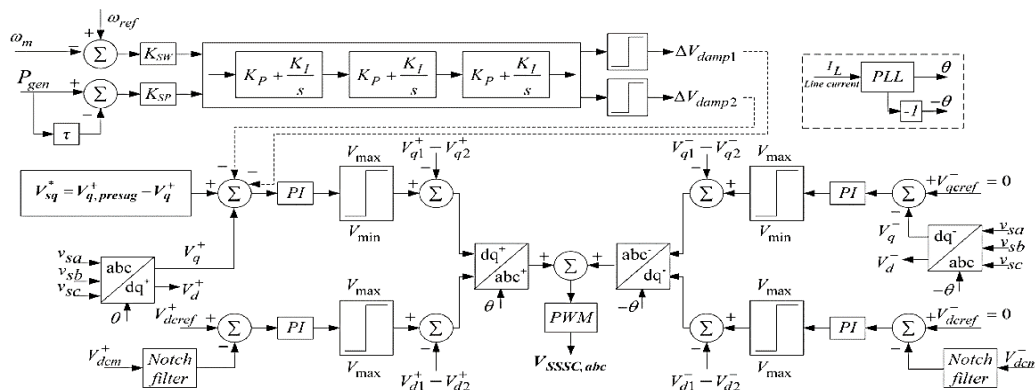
$\omega_{ref}$
$\omega_m$
+
−
$\Sigma$
$K_{SW}$
$P_{gen}$
+
$\Sigma$
−
$K_{SP}$
$\tau$
$K_P + \frac{K_I}{s}$
$K_P + \frac{K_I}{s}$
$K_P + \frac{K_I}{s}$
$\Delta V_{damp1}$
$\Delta V_{damp2}$
$I_L$
Line current
PLL
$\theta$
-1
$-\theta$
$V_{sq}^* = V_{q,presag}^+ - V_q^+$
+
−
−
$\Sigma$
$PI$
$V_{max}$
$V_{min}$
$V_{q1}^+ - V_{q2}^+$
+
−
$\Sigma$
$V_{q1}^- - V_{q2}^-$
−
+
$\Sigma$
$V_{max}$
$V_{min}$
$PI$
$\Sigma$
+
$V_{qcref}^- = 0$
$V_q^-$
$v_{sa}$
$v_{sb}$
$v_{sc}$
abc
dq$^+$
$V_q^+$
$V_d^+$
$0$
dq$^+$
abc$^+$
$\theta$
+
$\Sigma$
+
abc$^-$
dq$^-$
$-\theta$
PWM
$V_{SSSC,abc}$
dq$^-$
abc
$v_{sa}$
$v_{sb}$
$v_{sc}$
$V_d^-$
$-\theta$
$V_{dcref}^+$
+
−
$\Sigma$
$PI$
$V_{max}$
$V_{max}$
+
−
$\Sigma$
$V_{d1}^+ - V_{d2}^+$
$\Sigma$
+
−
$V_{d1}^- - V_{d2}^-$
$V_{max}$
$V_{max}$
$PI$
$\Sigma$
+
$V_{dcref}^- = 0$
$V_{dcm}^+$
Notch filter
Notch filter
$V_{dcm}^-$